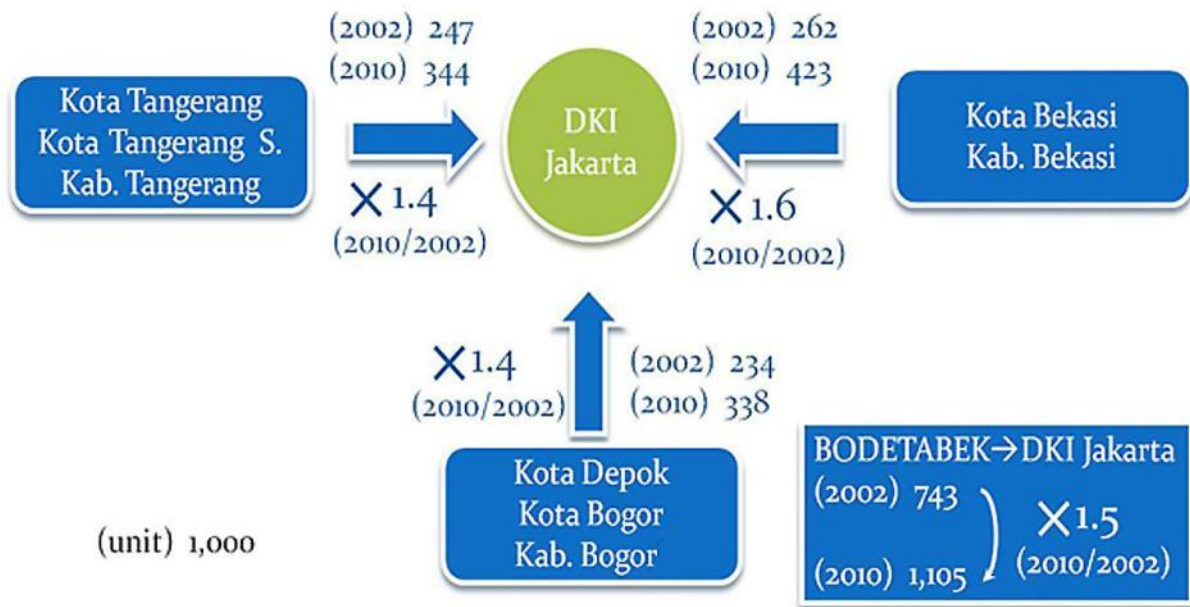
(2002) 247
(2010) 344

Kota Tangerang
Kota Tangerang S.
Kab. Tangerang

X1.4
(2010/2002)

DKI
Jakarta

(2002) 262
(2010) 423

Kota Bekasi
Kab. Bekasi

X1.6
(2010/2002)

X1.4
(2010/2002)

(2002) 234
(2010) 338

Kota Depok
Kota Bogor
Kab. Bogor

(unit) 1,000

BODETABEK→DKI Jakarta
(2002) 743
(2010) 1,105
X1.5
(2010/2002)